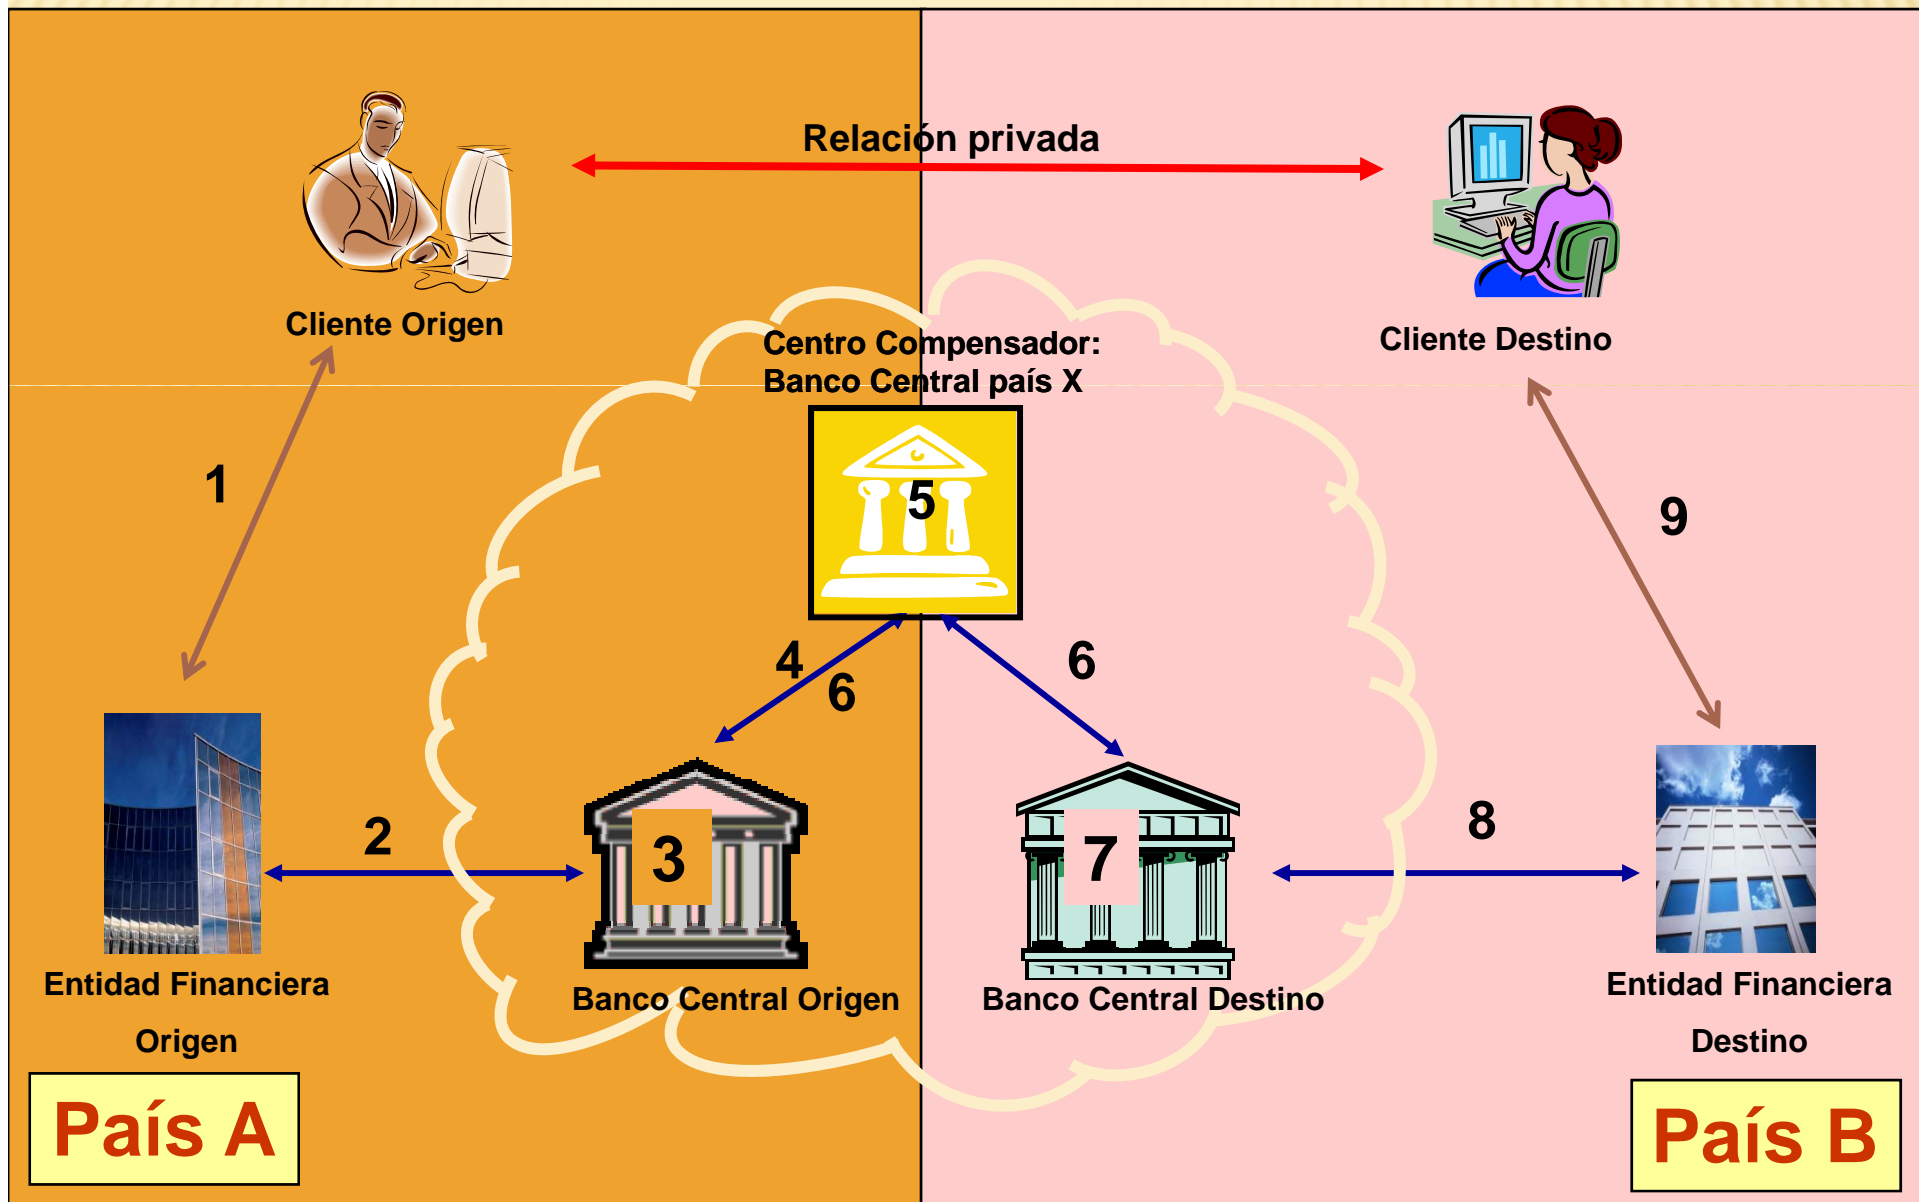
Relación privada

Cliente Origen

Cliente Destino

Centro Compensador:
Banco Central país X

1

9

5

4

6

6

2

3

7

8

Entidad Financiera Origen

Banco Central Origen

Banco Central Destino

Entidad Financiera Destino

País A

País B